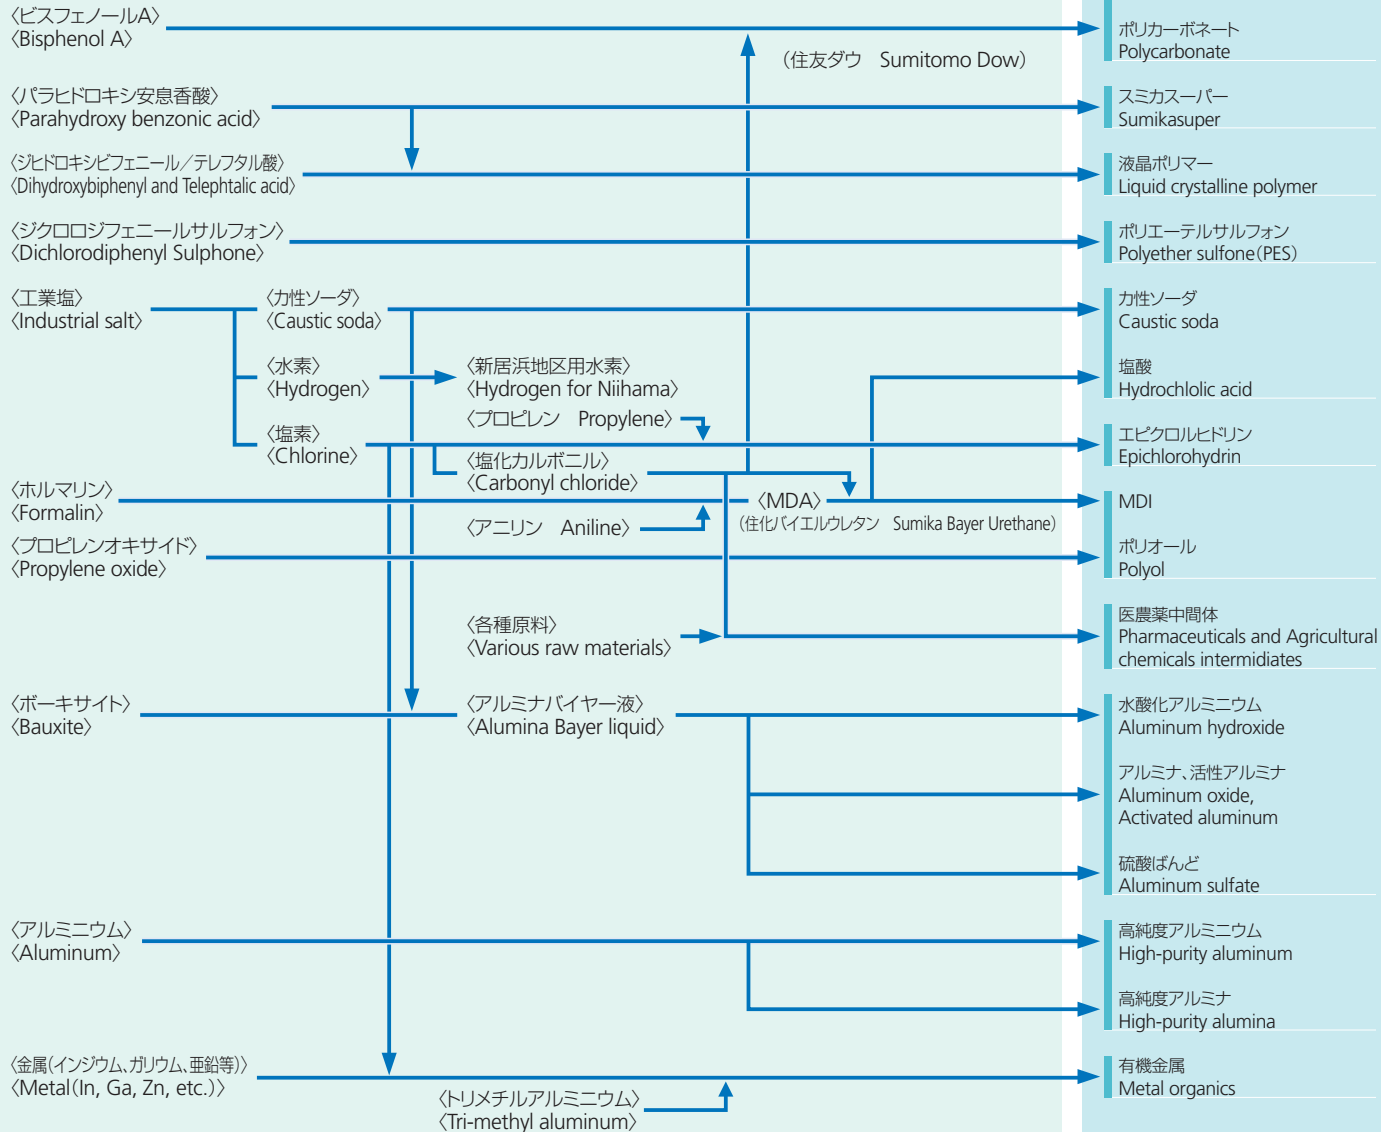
〈ビスフェノールA〉
〈Bisphenol A〉

（住友ダウ　Sumitomo Dow）

〈パラヒドロキシ安息香酸〉
〈Parahydroxy benzonic acid〉

〈ジヒドロキシビフェニール／テレフタル酸〉
〈Dihydroxybiphenyl and Telephtalic acid〉

〈ジクロロジフェニールサルフォン〉
〈Dichlorodiphenyl Sulphone〉

〈工業塩〉
〈Industrial salt〉

〈カ性ソーダ〉
〈Caustic soda〉

〈水素〉
〈Hydrogen〉

〈新居浜地区用水素〉
〈Hydrogen for Niihama〉

〈プロピレン　Propylene〉

〈塩素〉
〈Chlorine〉

〈塩化カルボニル〉
〈Carbonyl chloride〉

〈ホルマリン〉
〈Formalin〉

〈MDA〉
（住化バイエルウレタン　Sumika Bayer Urethane）

〈アニリン　Aniline〉

〈プロピレンオキサイド〉
〈Propylene oxide〉

〈各種原料〉
〈Various raw materials〉

〈ボーキサイト〉
〈Bauxite〉

〈アルミナバイヤー液〉
〈Alumina Bayer liquid〉

〈アルミニウム〉
〈Aluminum〉

〈金属（インジウム、ガリウム、亜鉛等）〉
〈Metal（In, Ga, Zn, etc.）〉

〈トリメチルアルミニウム〉
〈Tri-methyl aluminum〉

ポリカーボネート
Polycarbonate

スミカスーパー
Sumikasuper

液晶ポリマー
Liquid crystalline polymer

ポリエーテルサルフォン
Polyether sulfone（PES）

カ性ソーダ
Caustic soda

塩酸
Hydrochloric acid

エピクロルヒドリン
Epichlorohydrin

MDI

ポリオール
Polyol

医農薬中間体
Pharmaceuticals and Agricultural chemicals intermidiates

水酸化アルミニウム
Aluminum hydroxide

アルミナ、活性アルミナ
Aluminum oxide, Activated aluminum

硫酸ばんど
Aluminum sulfate

高純度アルミニウム
High-purity aluminum

高純度アルミナ
High-purity alumina

有機金属
Metal organics